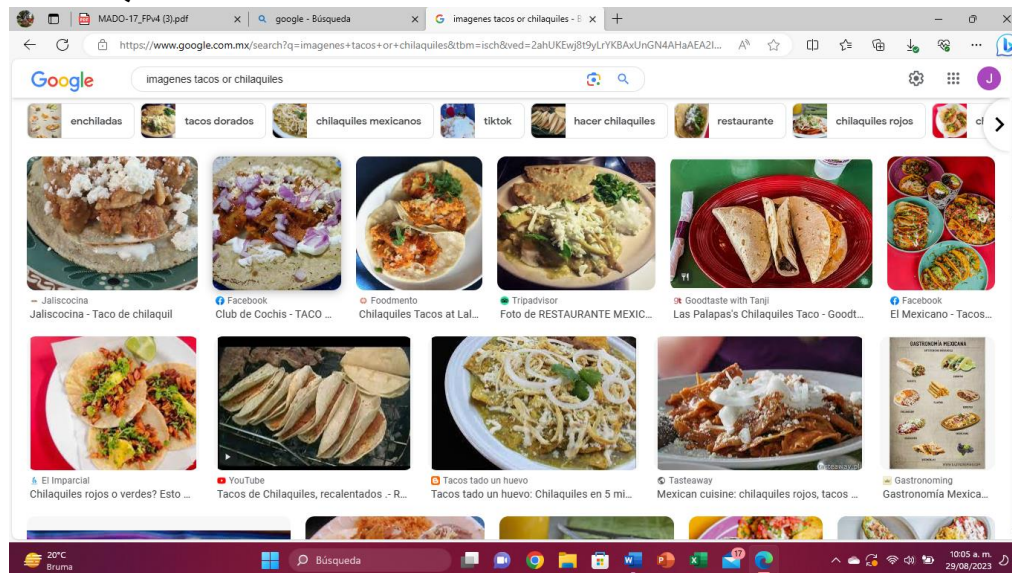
MADO-17_FPv4 (3).pdf ×
google - Búsqueda ×
imagenes tacos or chilaquiles - B ×
+

https://www.google.com.mx/search?q=imagenes+tacos+or+chilaquiles&tbm=isch&ved=2ahUKEwj8t9yLrYKBAxUnGN4AHaAEA2I...

Google
imagenes tacos or chilaquiles

J

enchiladas
tacos dorados
chilaquiles mexicanos
tiktok
hacer chilaquiles
restaurante
chilaquiles rojos

Jaliscocina
Jaliscocina - Taco de chilaquil

Facebook
Club de Cochis - TACO ...

Foodmento
Chilaquiles Tacos at Lal...

Tripadvisor
Foto de RESTAURANTE MEXIC...

Goodtaste with Tanji
Las Palapas's Chilaquiles Taco - Goodt...

Facebook
El Mexicano - Tacos...

El Imparcial
Chilaquiles rojos o verdes? Esto ...

YouTube
Tacos de Chilaquiles, recalentados .- R...

Tacos todo un huevo
Tacos todo un huevo: Chilaquiles en 5 mi...

Tasteaway
Mexican cuisine: chilaquiles rojos, tacos ...

Gastronoming
Gastronomía Mexica...

GASTRONOMÍA MEXICANA

20°C
Bruma

Búsqueda

17

10:05 a. m.
29/08/2023